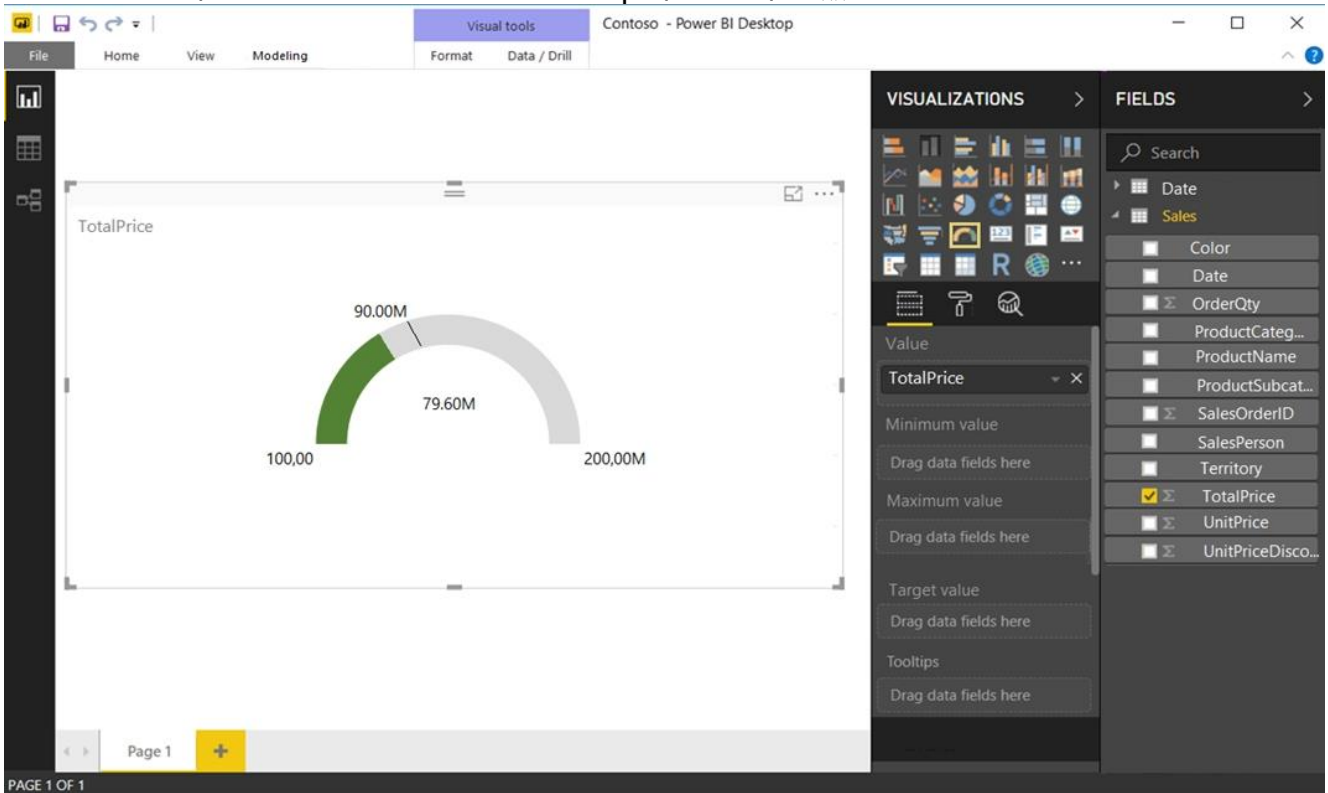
Visual tools
Contoso - Power BI Desktop
File Home View Modeling Format Data / Drill

TotalPrice

90.00M
79.60M
100,00
200,00M

VISUALIZATIONS

Value
TotalPrice
Minimum value
Drag data fields here
Maximum value
Drag data fields here
Target value
Drag data fields here
Tooltips
Drag data fields here

FIELDS
Search
Date
Sales
Color
Date
OrderQty
ProductCateg...
ProductName
ProductSubcat...
SalesOrderID
SalesPerson
Territory
TotalPrice
UnitPrice
UnitPriceDisco...

Page 1
PAGE 1 OF 1